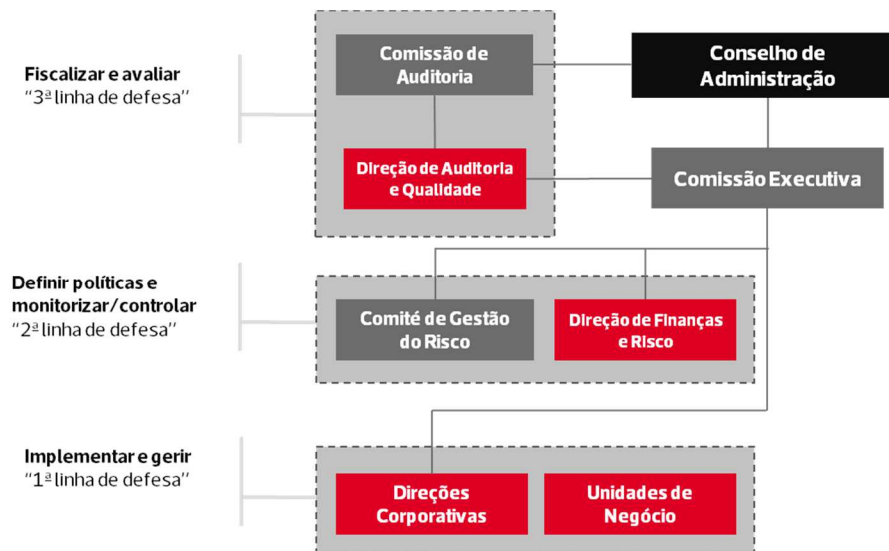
Fiscalizar e avaliar
"3ª linha de defesa"

Comissão de Auditoria

Conselho de Administração

Direção de Auditoria e Qualidade

Comissão Executiva

Definir políticas e monitorizar/controlar
"2ª linha de defesa"

Comité de Gestão do Risco

Direção de Finanças e Risco

Implementar e gerir
"1ª linha de defesa"

Direções Corporativas

Unidades de Negócio